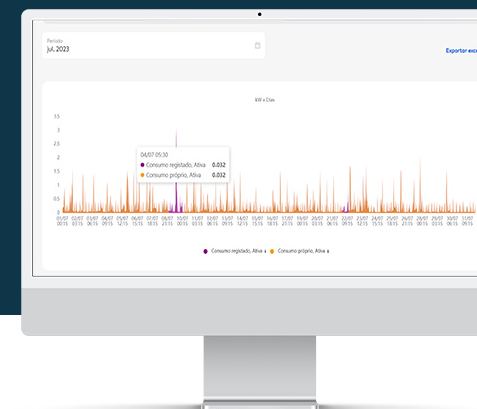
Período
jul, 2023

Exportar exc

kW x Dias

3.5
3
2.5
2
1.5
1
0.5
0

04/07 05:30
Consumo registado, Ativa 0.032
Consumo próprio, Ativa 0.032

01/07 00:15
03/07 12:15
04/07 06:15
05/07 12:15
06/07 18:15
07/07 00:15
08/07 12:15
09/07 18:15
10/07 00:15
11/07 12:15
12/07 18:15
13/07 06:15
14/07 12:15
15/07 18:15
16/07 06:15
17/07 12:15
18/07 18:15
19/07 06:15
20/07 12:15
21/07 18:15
22/07 06:15
23/07 12:15
24/07 18:15
25/07 06:15
26/07 12:15
27/07 18:15
28/07 06:15
29/07 12:15
30/07 18:15
31/07 06:15

Consumo registado, Ativa
Consumo próprio, Ativa